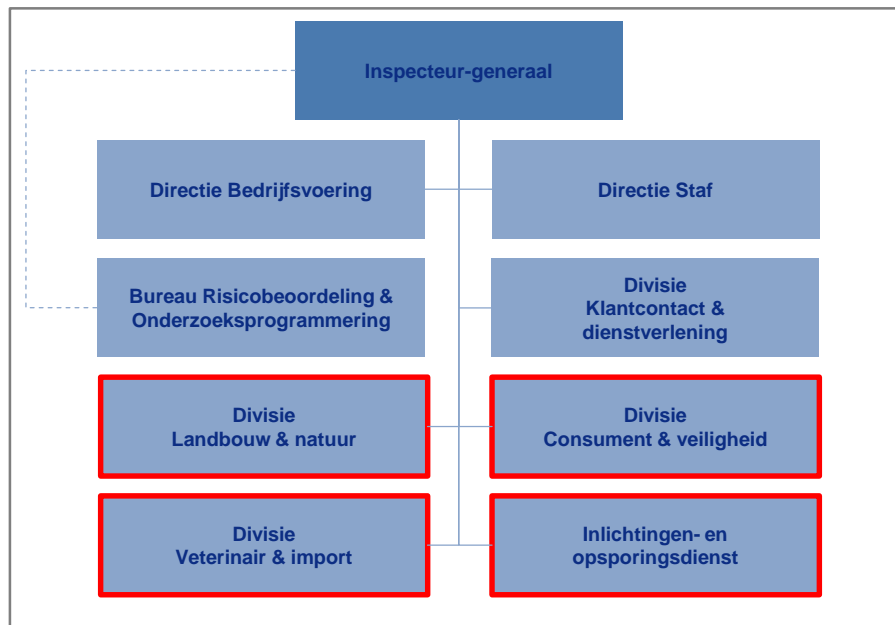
Inspecteur-generaal

Directie Bedrijfsvoering

Directie Staf

Bureau Risicobeoordeling & Onderzoeksprogrammering

Divisie Klantcontact & dienstverlening

Divisie Landbouw & natuur

Divisie Consument & veiligheid

Divisie Veterinair & import

Inlichtingen- en opsporingsdienst